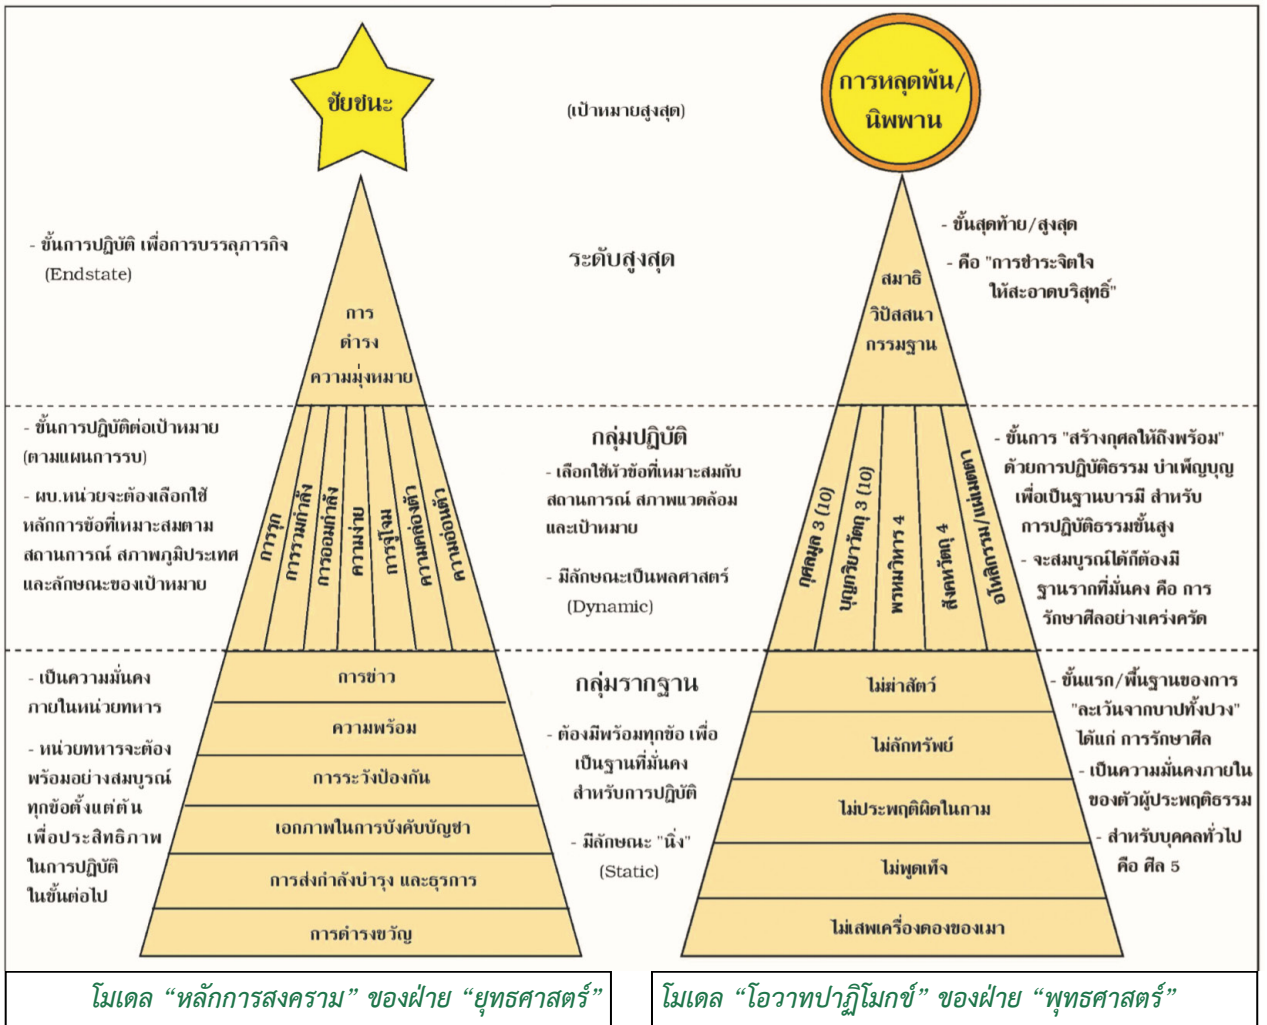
ชัยชนะ

(เป้าหมายสูงสุด)

การหลุดพ้น/นิพพาน

- ขั้นการปฏิบัติ เพื่อการบรรลุภารกิจ (Endstate)

ระดับสูงสุด

- ขั้นสุดท้าย/สูงสุด
- คือ "การชำระจิตใจให้สะอาดบริสุทธิ์"

การดำรงความมุ่งหมาย

สมาธิ วิปัสสนา กรรมฐาน

- ขั้นการปฏิบัติต่อเป้าหมาย (ตามแผนการรบ)
- ผบ.หน่วยจะต้องเลือกใช้หลักการข้อที่เหมาะสมตามสถานการณ์ สภาพภูมิประเทศ และลักษณะของเป้าหมาย

การรุก | การรวมกำลัง | การออมกำลัง | ความง่าย | การรุกรบ | ความจู่โจม | การดำเนินกลยุทธ์

กลุ่มปฏิบัติ

- เลือกใช้หัวข้อที่เหมาะสมกับสถานการณ์ สภาพแวดล้อม และเป้าหมาย
- มีลักษณะเป็นพลศาสตร์ (Dynamic)

กุศลมูล 3 (10) | บุญกิริยาวัตถุ 3 (10) | พรหมวิหาร 4 | สังคหวัตถุ 4 | อิทธิบาท/ทศบารมี

- ขั้นการ "สร้างกุศลให้ถึงพร้อม" ด้วยการปฏิบัติธรรม บำเพ็ญบุญ เพื่อเป็นฐานบารมี สำหรับการปฏิบัติธรรมขั้นสูง
- จะสมบูรณ์ได้ก็ต้องมีฐานรากที่มั่นคง คือ การรักษาศีลอย่างเคร่งครัด

- เป็นความมั่นคงภายในหน่วยทหาร
- หน่วยทหารจะต้องพร้อมอย่างสมบูรณ์ทุกข้อตั้งแต่ต้น เพื่อประสิทธิภาพในการปฏิบัติในขั้นต่อไป

การข่าว
ความพร้อม
การระวังป้องกัน
เอกภาพในการบังคับบัญชา
การส่งกำลังบำรุง และธุรการ
การดำรงขวัญ

กลุ่มรากฐาน

- ต้องมีพร้อมทุกข้อ เพื่อเป็นฐานที่มั่นคงสำหรับการปฏิบัติ
- มีลักษณะ "นิ่ง" (Static)

ไม่ฆ่าสัตว์
ไม่ลักทรัพย์
ไม่ประพฤติผิดในกาม
ไม่พูดเท็จ
ไม่เสพเครื่องดองของเมา

- ขั้นแรก/พื้นฐานของการ "ละเว้นจากบาปทั้งปวง" ได้แก่ การรักษาศีล
- เป็นความมั่นคงภายในของตัวผู้ประพฤติธรรม
- สำหรับบุคคลทั่วไป คือ ศีล 5

โมเดล "หลักการสงคราม" ของฝ่าย "ยุทธศาสตร์"

โมเดล "โอวาทปาฏิโมกข์" ของฝ่าย "พุทธศาสตร์"